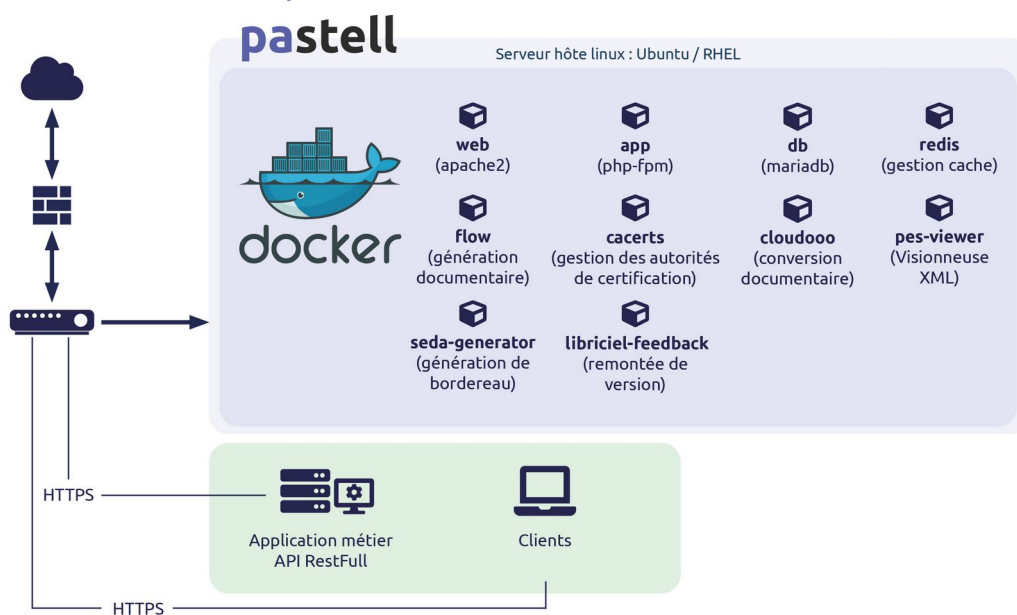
pastell

Serveur hôte linux : Ubuntu / RHEL

docker

web
(apache2)

app
(php-fpm)

db
(mariadb)

redis
(gestion cache)

flow
(génération documentaire)

cacerts
(gestion des autorités de certification)

cloudooo
(conversion documentaire)

pes-viewer
(Visionneuse XML)

seda-generator
(génération de bordereau)

libriciel-feedback
(remontée de version)

HTTPS

Application métier
API RestFull

Clients

HTTPS